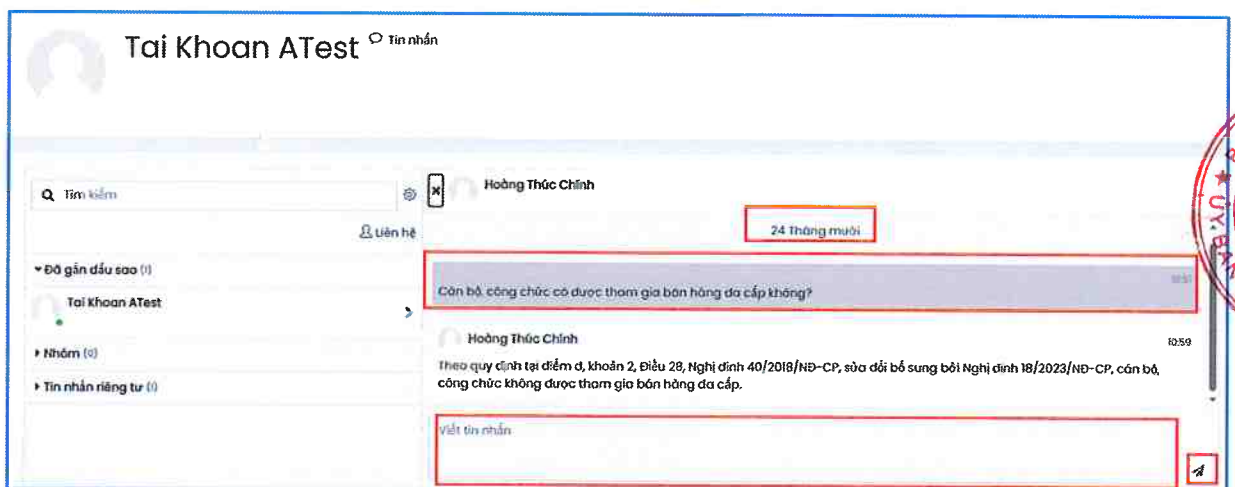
Tai Khoan ATest Tin nhắn

Tìm kiếm

Liên hệ

▾Đã gắn dấu sao (1)

Tai Khoan ATest

▸Nhóm (0)

▸Tin nhắn riêng tư (1)

Hoàng Thúc Chính

24 Tháng mười

Cán bộ, công chức có được tham gia bán hàng đa cấp không?

10:57

Hoàng Thúc Chính

10:59

Theo quy định tại điểm d, khoản 2, Điều 28, Nghị định 40/2018/NĐ-CP, sửa đổi bổ sung bởi Nghị định 18/2023/NĐ-CP, cán bộ, công chức không được tham gia bán hàng đa cấp.

Viết tin nhắn